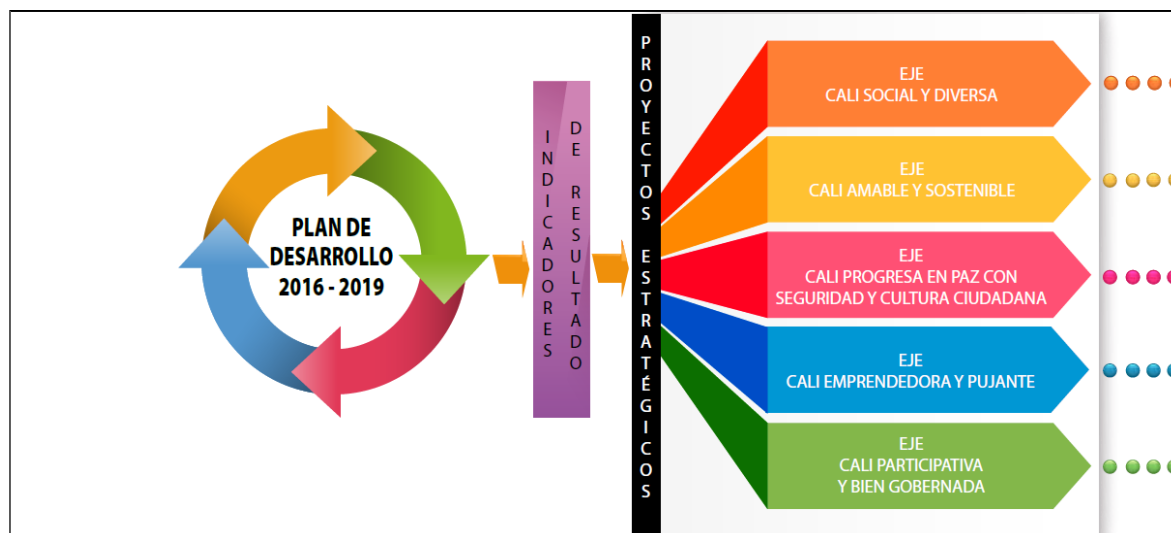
PLAN DE DESARROLLO 2016 - 2019

INDICADORES DE RESULTADO

PROYECTOS ESTRATÉGICOS

EJE
CALI SOCIAL Y DIVERSA

EJE
CALI AMABLE Y SOSTENIBLE

EJE
CALI PROGRESA EN PAZ CON SEGURIDAD Y CULTURA CIUDADANA

EJE
CALI EMPRENDEDORA Y PUJANTE

EJE
CALI PARTICIPATIVA Y BIEN GOBERNADA